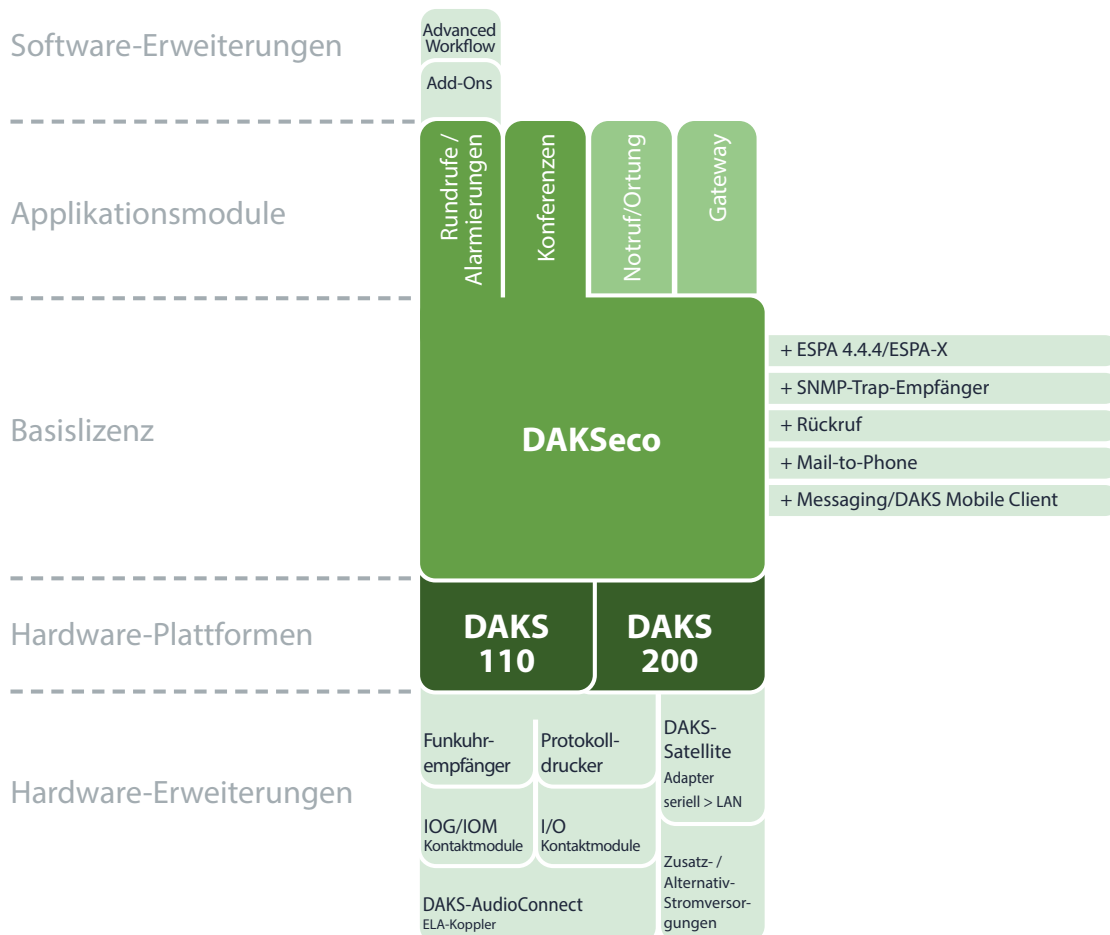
Software-Erweiterungen

Advanced Workflow

Add-Ons

Applikationsmodule

Rundrufe / Alarmierungen

Konferenzen

Notruf/Ortung

Gateway

Basislizenz

DAKSeco

+ ESPA 4.4.4/ESPA-X

+ SNMP-Trap-Empfänger

+ Rückruf

+ Mail-to-Phone

+ Messaging/DAKS Mobile Client

Hardware-Plattformen

DAKS 110

DAKS 200

Hardware-Erweiterungen

Funkuhrempfänger

Protokolldrucker

DAKS-Satellite
Adapter seriell > LAN

IOG/IOM
Kontaktmodule

I/O
Kontaktmodule

DAKS-AudioConnect
ELA-Koppler

Zusatz- / Alternativ-Stromversorgungen